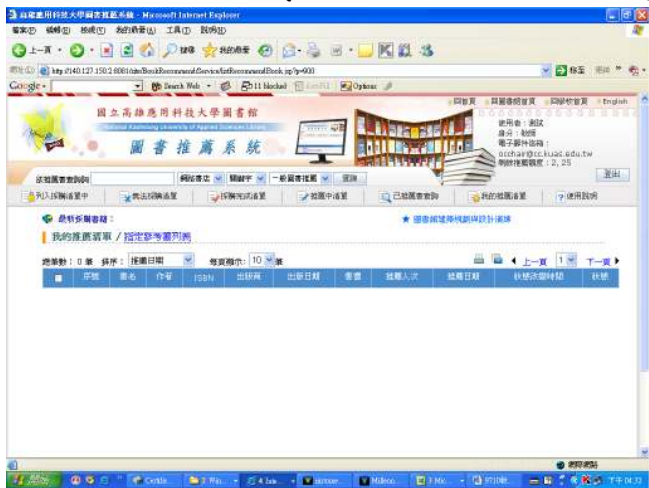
高雄應用科技大學圖書推薦系統 - Microsoft Internet Explorer
檔案(F) 編輯(E) 檢視(V) 我的最愛(A) 工具(T) 說明(H)
上一頁 搜尋 我的最愛
網址(D) http://140.127.150.2:8081/dm/BookRecommend/Service/listRecommendBook.jsp?p=600
移至 連結
Google Search Web 11 blocked Options

回首頁 | 回圖書館首頁 | 回學校首頁 | English
國立高雄應用科技大學圖書館
National Kaohsiung University of Applied Sciences Library
圖書推薦系統
使用者：測試
身分：教授
電子郵件信箱：
ccchair@cc.kuas.edu.tw
剩餘推薦額度：2, 25
登出
依館藏查詢詞 網路書店 關鍵字 一般圖書推薦 查詢
列入採購清單中 | 無法採購清單 | 採購完成清單 | 推薦中清單 | 已推薦書查詢 | 我的推薦清單 | 使用說明
最新採購書籍：
圖書館推薦相關詳細說明
我的推薦清單 / 指定參考書列表
總筆數：0 筆 排序：推薦日期 每頁顯示：10 筆
上一頁 1 下一頁

| | 序號 | 書名 | 作者 | ISBN | 出版商 | 出版日期 | 售價 | 推薦人次 | 推薦日期 | 狀態改變時間 | 狀態 |
|---|---|---|---|---|---|---|---|---|---|---|---|

網際網路
開始 下午 04:32